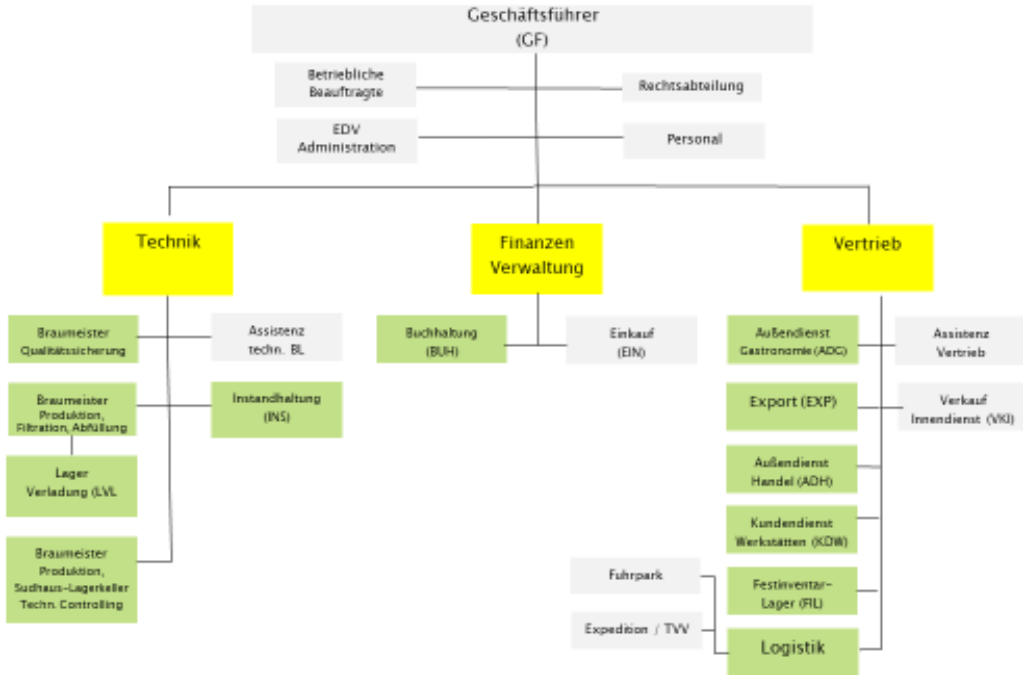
Geschäftsführer
(GF)

Betriebliche
Beauftragte

Rechtsabteilung

EDV
Administration

Personal

Technik

Finanzen
Verwaltung

Vertrieb

Braumeister
Qualitätssicherung

Assistenz
techn. BL

Braumeister
Produktion,
Filtration, Abfüllung

Instandhaltung
(INS)

Lager
Verladung (LVL

Braumeister
Produktion,
Sudhaus-Lagerkeller
Techn. Controlling

Buchhaltung
(BUH)

Einkauf
(EIN)

Außendienst
Gastronomie (ADG)

Assistenz
Vertrieb

Export (EXP)

Verkauf
Innendienst (VKI)

Außendienst
Handel (ADH)

Kundendienst
Werkstätten (KDW)

Fuhrpark

Festinventar-
Lager (FIL)

Expedition / TVV

Logistik